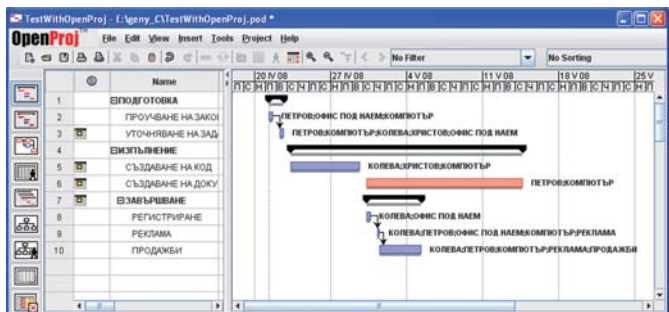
TestWithOpenProj - E:\geny_C\TestWithOpenProj.pod *

OpenProj File Edit View Insert Tools Project Help

No Filter No Sorting

| | | Name |
|---|---|---|
| 1 | | ⊟ПОДГОТОВКА |
| 2 | | ПРОУЧВАНЕ НА ЗАКОІ |
| 3 | | УТОЧНЯВАНЕ НА ЗАДІ |
| 4 | | ⊟ИЗПЪЛНЕНИЕ |
| 5 | | СЪЗДАВАНЕ НА КОД |
| 6 | | СЪЗДАВАНЕ НА ДОКУ |
| 7 | | ⊟ЗАВЪРШВАНЕ |
| 8 | | РЕГИСТРИРАНЕ |
| 9 | | РЕКЛАМА |
| 10 | | ПРОДАЖБИ |

20 IV 08 27 IV 08 4 V 08 11 V 08 18 V 08 25 V

П С Н П В С Ч П С Н П В С Ч П С Н П В С Ч П С Н П В С Ч П С Н П В С Ч П С Н П

ПЕТРОВ;ОФИС ПОД НАЕМ;КОМПЮТЪР

ПЕТРОВ;КОМПЮТЪР;КОЛЕВА;ХРИСТОВ;ОФИС ПОД НАЕМ

КОЛЕВА;ХРИСТОВ;КОМПЮТЪР

ПЕТРОВ;КОМПЮТЪР

КОЛЕВА;ОФИС ПОД НАЕМ

КОЛЕВА;ПЕТРОВ;ОФИС ПОД НАЕМ;КОМПЮТЪР;РЕКЛАМА

КОЛЕВА;ПЕТРОВ;КОМПЮТЪР;РЕКЛАМА;ПРОДАЖБИ